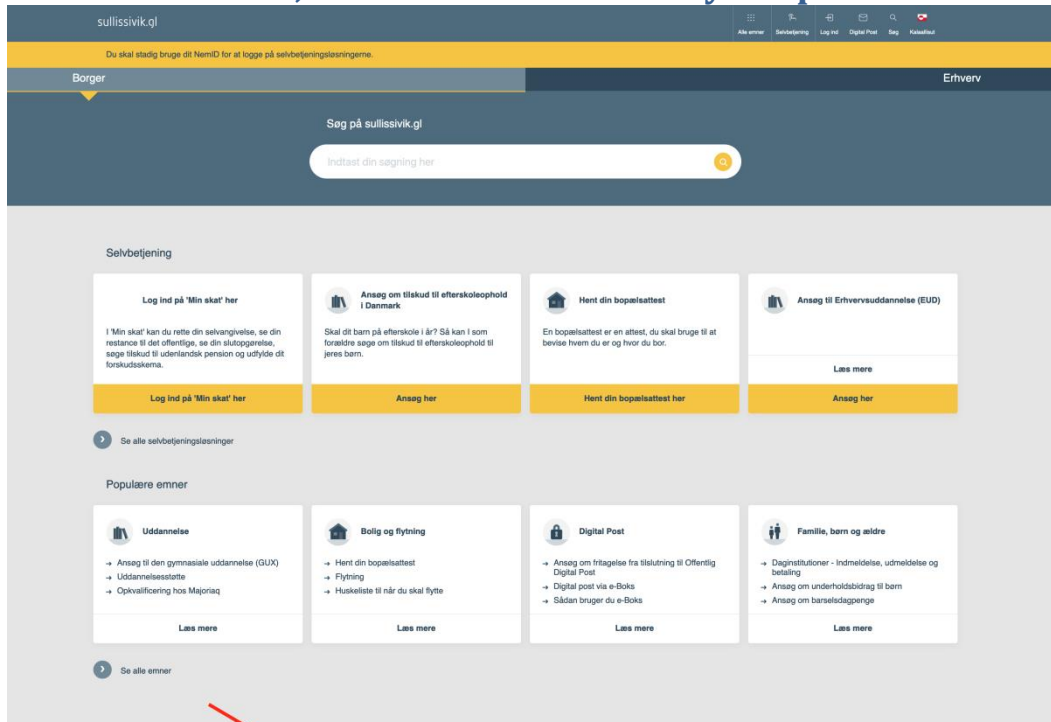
sullissivik.gl

Alle emner Selvbetjening Log ind Digital Post Søg Kalaallisut

Du skal stadig bruge dit NemID for at logge på selvbetjeningsløsningerne.

Borger

Erhverv

Søg på sullissivik.gl

Indtast din søgning her

Selvbetjening

Log ind på 'Min skat' her

I 'Min skat' kan du rette din selvangivelse, se din restance til det offentlige, se din slutopgørelse, søge tilskud til udenlandsk pension og udfylde dit forskudsskema.

Log ind på 'Min skat' her

Ansøg om tilskud til efterskoleophold i Danmark

Skal dit barn på efterskole i år? Så kan I som forældre søge om tilskud til efterskoleophold til jeres børn.

Ansøg her

Hent din bopælsattest

En bopælsattest er en attest, du skal bruge til at bevise hvem du er og hvor du bor.

Hent din bopælsattest her

Ansøg til Erhvervsuddannelse (EUD)

Læs mere

Ansøg her

Se alle selvbetjeningsløsninger

Populære emner

Uddannelse

→ Ansøg til den gymnasiale uddannelse (GUX)
→ Uddannelsesstøtte
→ Opkvalificering hos Majoriaq

Læs mere

Bolig og flytning

→ Hent din bopælsattest
→ Flytning
→ Huskeliste til når du skal flytte

Læs mere

Digital Post

→ Ansøg om fritagelse fra tilslutning til Offentlig Digital Post
→ Digital post via e-Boks
→ Sådan bruger du e-Boks

Læs mere

Familie, børn og ældre

→ Daginstitutioner - Indmeldelse, udmeldelse og betaling
→ Ansøg om underholdsbidrag til børn
→ Ansøg om barselsdagpenge

Læs mere

Se alle emner